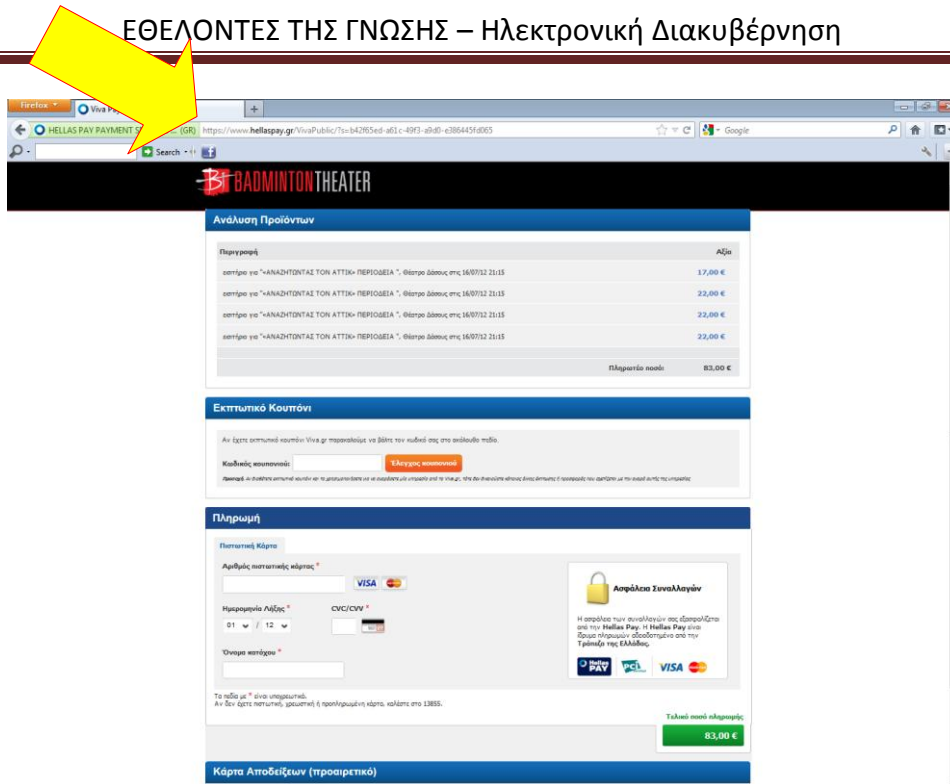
ΕΘΕΛΟΝΤΕΣ ΤΗΣ ΓΝΩΣΗΣ – Ηλεκτρονική Διακυβέρνηση

Firefox
Viva Pa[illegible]
HELLAS PAY PAYMENT S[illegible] (GR) https://www.hellaspay.gr/VivaPublic/?s=b42f65ed-a61c-49f3-a9d0-e386445fd065
Google
Search

BADMINTONTHEATER

Ανάλυση Προϊόντων

| Περιγραφή | Αξία |
|---|---|
| εισιτήριο για "«ΑΝΑΖΗΤΩΝΤΑΣ ΤΟΝ ΑΤΤΙΚ» ΠΕΡΙΟΔΕΙΑ ", Θέατρο Δάσους στις 16/07/12 21:15 | 17,00 € |
| εισιτήριο για "«ΑΝΑΖΗΤΩΝΤΑΣ ΤΟΝ ΑΤΤΙΚ» ΠΕΡΙΟΔΕΙΑ ", Θέατρο Δάσους στις 16/07/12 21:15 | 22,00 € |
| εισιτήριο για "«ΑΝΑΖΗΤΩΝΤΑΣ ΤΟΝ ΑΤΤΙΚ» ΠΕΡΙΟΔΕΙΑ ", Θέατρο Δάσους στις 16/07/12 21:15 | 22,00 € |
| εισιτήριο για "«ΑΝΑΖΗΤΩΝΤΑΣ ΤΟΝ ΑΤΤΙΚ» ΠΕΡΙΟΔΕΙΑ ", Θέατρο Δάσους στις 16/07/12 21:15 | 22,00 € |
| Πληρωτέο ποσό: | 83,00 € |

Εκπτωτικό Κουπόνι

Αν έχετε εκπτωτικό κουπόνι Viva.gr παρακαλούμε να βάλετε τον κωδικό σας στο ακόλουθο πεδίο.

Κωδικός κουπονιού: Έλεγχος κουπονιού

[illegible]

Πληρωμή

Πιστωτική Κάρτα

Αριθμός πιστωτικής κάρτας *
VISA

Ημερομηνία Λήξης * CVC/CVV *
01 / 12

Όνομα κατόχου *

Ασφάλεια Συναλλαγών

Η ασφάλεια των συναλλαγών σας εξασφαλίζεται από την Hellas Pay. Η Hellas Pay είναι ίδρυμα πληρωμών αδειοδοτημένο από την Τράπεζα της Ελλάδος.

Hellas PAY PCI VISA

Τα πεδία με * είναι υποχρεωτικά.
Αν δεν έχετε πιστωτική, χρεωστική ή προπληρωμένη κάρτα, καλέστε στο 13855.

Τελικό ποσό πληρωμής
83,00 €

Κάρτα Αποδείξεων (προαιρετικό)